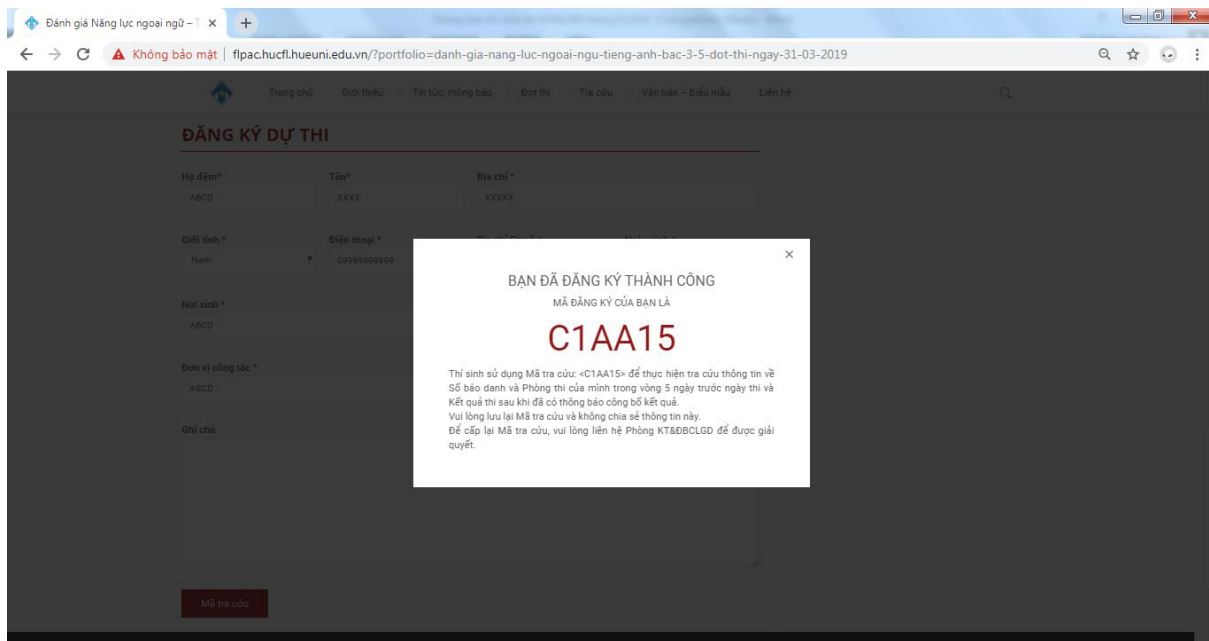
Đánh giá Năng lực ngoại ngữ – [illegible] ×  +

Không bảo mật | flpac.hucfl.hueuni.edu.vn/?portfolio=danh-gia-nang-luc-ngoai-ngu-tieng-anh-bac-3-5-dot-thi-ngay-31-03-2019

Trang chủ   Giới thiệu   Tin tức, thông báo   Đợt thi   Tra cứu   Văn bản – Biểu mẫu   Liên hệ

ĐĂNG KÝ DỰ THI

Họ đệm*
ABCD
Tên*
XXXX
Địa chỉ *
XXXXX

Giới tính *
Nam
Điện thoại *
09999999999

Nơi sinh *
ABCD

Đơn vị công tác *
ABCD

Ghi chú

Mã tra cứu

×

BẠN ĐÃ ĐĂNG KÝ THÀNH CÔNG
MÃ ĐĂNG KÝ CỦA BẠN LÀ
C1AA15

Thí sinh sử dụng Mã tra cứu: <C1AA15> để thực hiện tra cứu thông tin về Số báo danh và Phòng thi của mình trong vòng 5 ngày trước ngày thi và Kết quả thi sau khi đã có thông báo công bố kết quả.
Vui lòng lưu lại Mã tra cứu và không chia sẻ thông tin này.
Để cấp lại Mã tra cứu, vui lòng liên hệ Phòng KT&ĐBCLGD để được giải quyết.